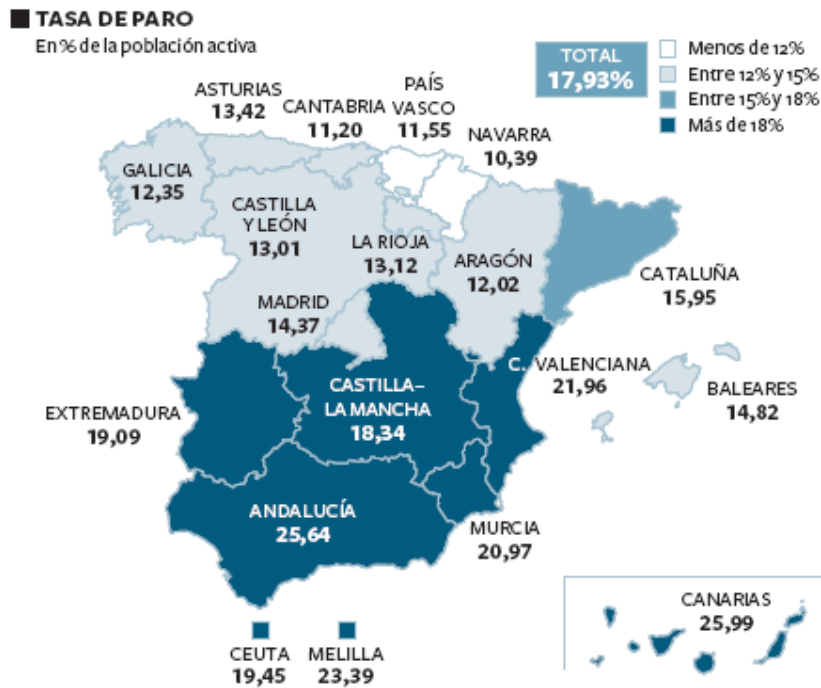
TASA DE PARO
En % de la población activa

TOTAL
17,93%

Menos de 12%
Entre 12% y 15%
Entre 15% y 18%
Más de 18%

ASTURIAS
13,42

CANTABRIA
11,20

PAÍS VASCO
11,55

NAVARRA
10,39

GALICIA
12,35

CASTILLA Y LEÓN
13,01

LA RIOJA
13,12

ARAGÓN
12,02

CATALUÑA
15,95

MADRID
14,37

C. VALENCIANA
21,96

BALEARES
14,82

EXTREMADURA
19,09

CASTILLA–LA MANCHA
18,34

ANDALUCÍA
25,64

MURCIA
20,97

CANARIAS
25,99

CEUTA
19,45

MELILLA
23,39